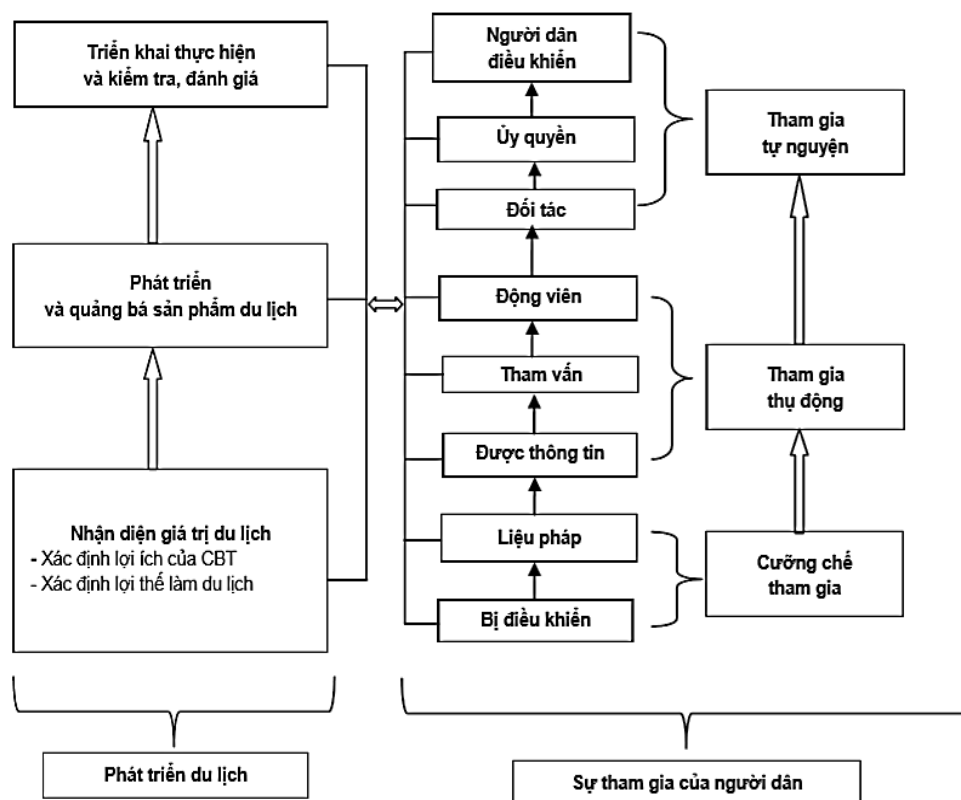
Triển khai thực hiện và kiểm tra, đánh giá

Phát triển và quảng bá sản phẩm du lịch

Nhận diện giá trị du lịch
- Xác định lợi ích của CBT
- Xác định lợi thế làm du lịch

Người dân điều khiển

Ủy quyền

Đối tác

Động viên

Tham vấn

Được thông tin

Liệu pháp

Bị điều khiển

Tham gia tự nguyện

Tham gia thụ động

Cưỡng chế tham gia

Phát triển du lịch

Sự tham gia của người dân